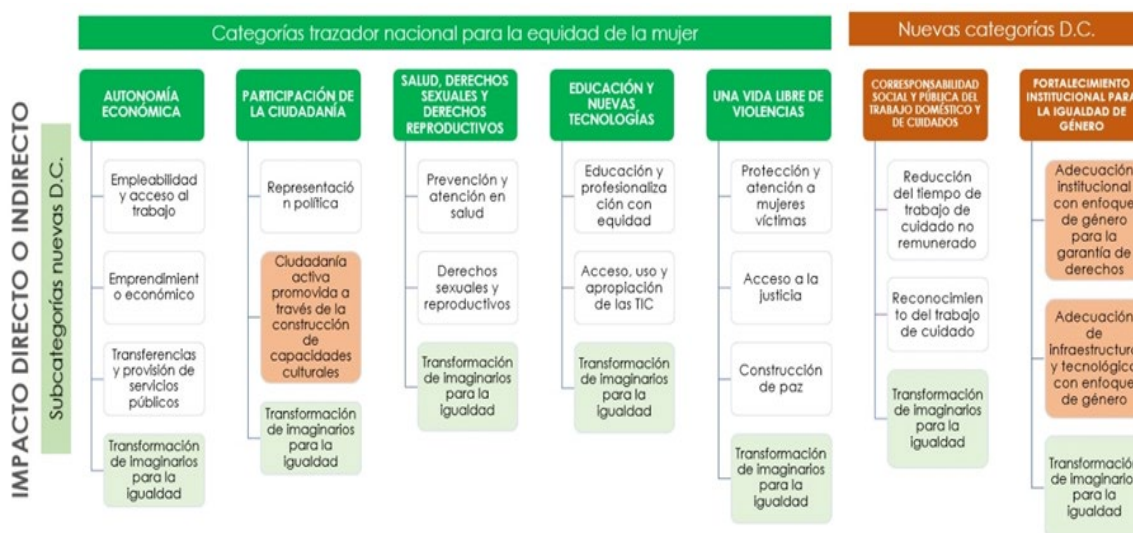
Categorías trazador nacional para la equidad de la mujer

Nuevas categorías D.C.

IMPACTO DIRECTO O INDIRECTO

Subcategorías nuevas D.C.

AUTONOMÍA ECONÓMICA

Empleabilidad y acceso al trabajo

Emprendimiento económico

Transferencias y provisión de servicios públicos

Transformación de imaginarios para la igualdad

PARTICIPACIÓN DE LA CIUDADANÍA

Representación política

Ciudadanía activa promovida a través de la construcción de capacidades culturales

Transformación de imaginarios para la igualdad

SALUD, DERECHOS SEXUALES Y DERECHOS REPRODUCTIVOS

Prevención y atención en salud

Derechos sexuales y reproductivos

Transformación de imaginarios para la igualdad

EDUCACIÓN Y NUEVAS TECNOLOGÍAS

Educación y profesionalización con equidad

Acceso, uso y apropiación de las TIC

Transformación de imaginarios para la igualdad

UNA VIDA LIBRE DE VIOLENCIAS

Protección y atención a mujeres víctimas

Acceso a la justicia

Construcción de paz

Transformación de imaginarios para la igualdad

CORRESPONSABILIDAD SOCIAL Y PÚBLICA DEL TRABAJO DOMÉSTICO Y DE CUIDADOS

Reducción del tiempo de trabajo de cuidado no remunerado

Reconocimiento del trabajo de cuidado

Transformación de imaginarios para la igualdad

FORTALECIMIENTO INSTITUCIONAL PARA LA IGUALDAD DE GÉNERO

Adecuación institucional con enfoque de género para la garantía de derechos

Adecuación de infraestructura y tecnológica con enfoque de género

Transformación de imaginarios para la igualdad